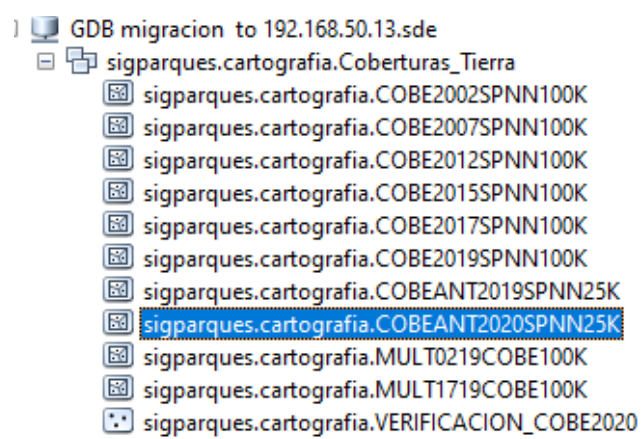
GDB migracion to 192.168.50.13.sde
sigparques.cartografia.Coberturas_Tierra
sigparques.cartografia.COBE2002SPNN100K
sigparques.cartografia.COBE2007SPNN100K
sigparques.cartografia.COBE2012SPNN100K
sigparques.cartografia.COBE2015SPNN100K
sigparques.cartografia.COBE2017SPNN100K
sigparques.cartografia.COBE2019SPNN100K
sigparques.cartografia.COBEANT2019SPNN25K
sigparques.cartografia.COBEANT2020SPNN25K
sigparques.cartografia.MULT0219COBE100K
sigparques.cartografia.MULT1719COBE100K
sigparques.cartografia.VERIFICACION_COBE2020